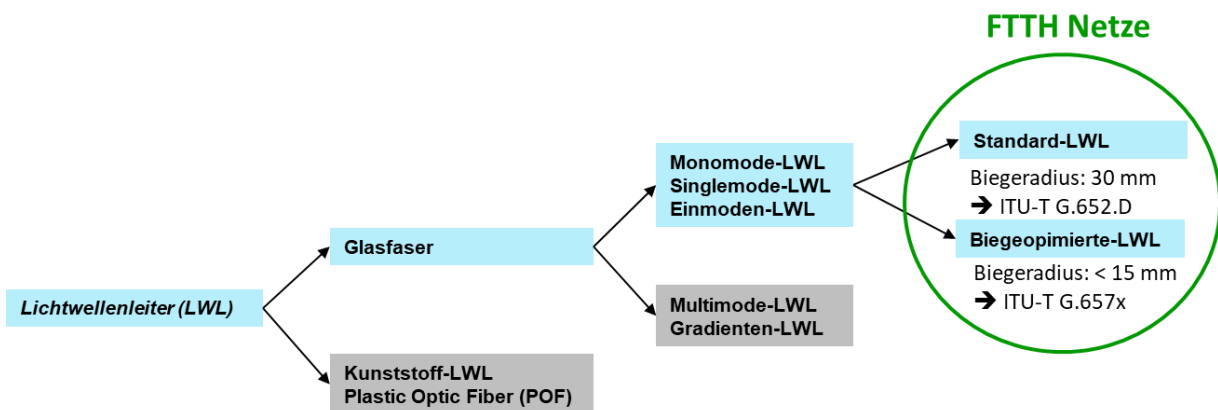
FTTH Netze

Lichtwellenleiter (LWL)

Glasfaser

Kunststoff-LWL
Plastic Optic Fiber (POF)

Monomode-LWL
Singlemode-LWL
Einmoden-LWL

Multimode-LWL
Gradienten-LWL

Standard-LWL

Biegeradius: 30 mm
➔ ITU-T G.652.D

Biegeopimierte-LWL

Biegeradius: < 15 mm
➔ ITU-T G.657x